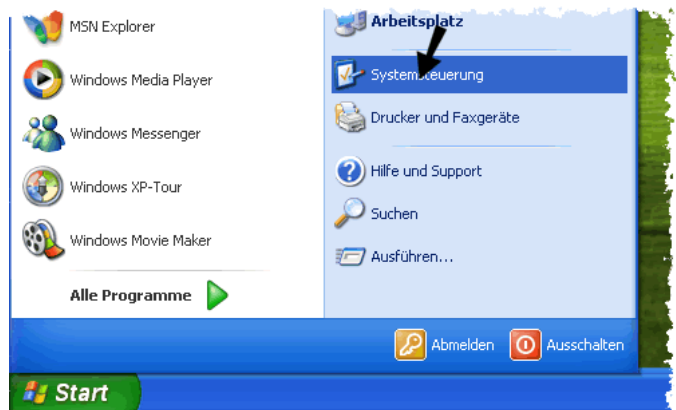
MSN Explorer

Windows Media Player

Windows Messenger

Windows XP-Tour

Windows Movie Maker

Alle Programme

Arbeitsplatz

Systemsteuerung

Drucker und Faxgeräte

Hilfe und Support

Suchen

Ausführen...

Abmelden

Ausschalten

Start